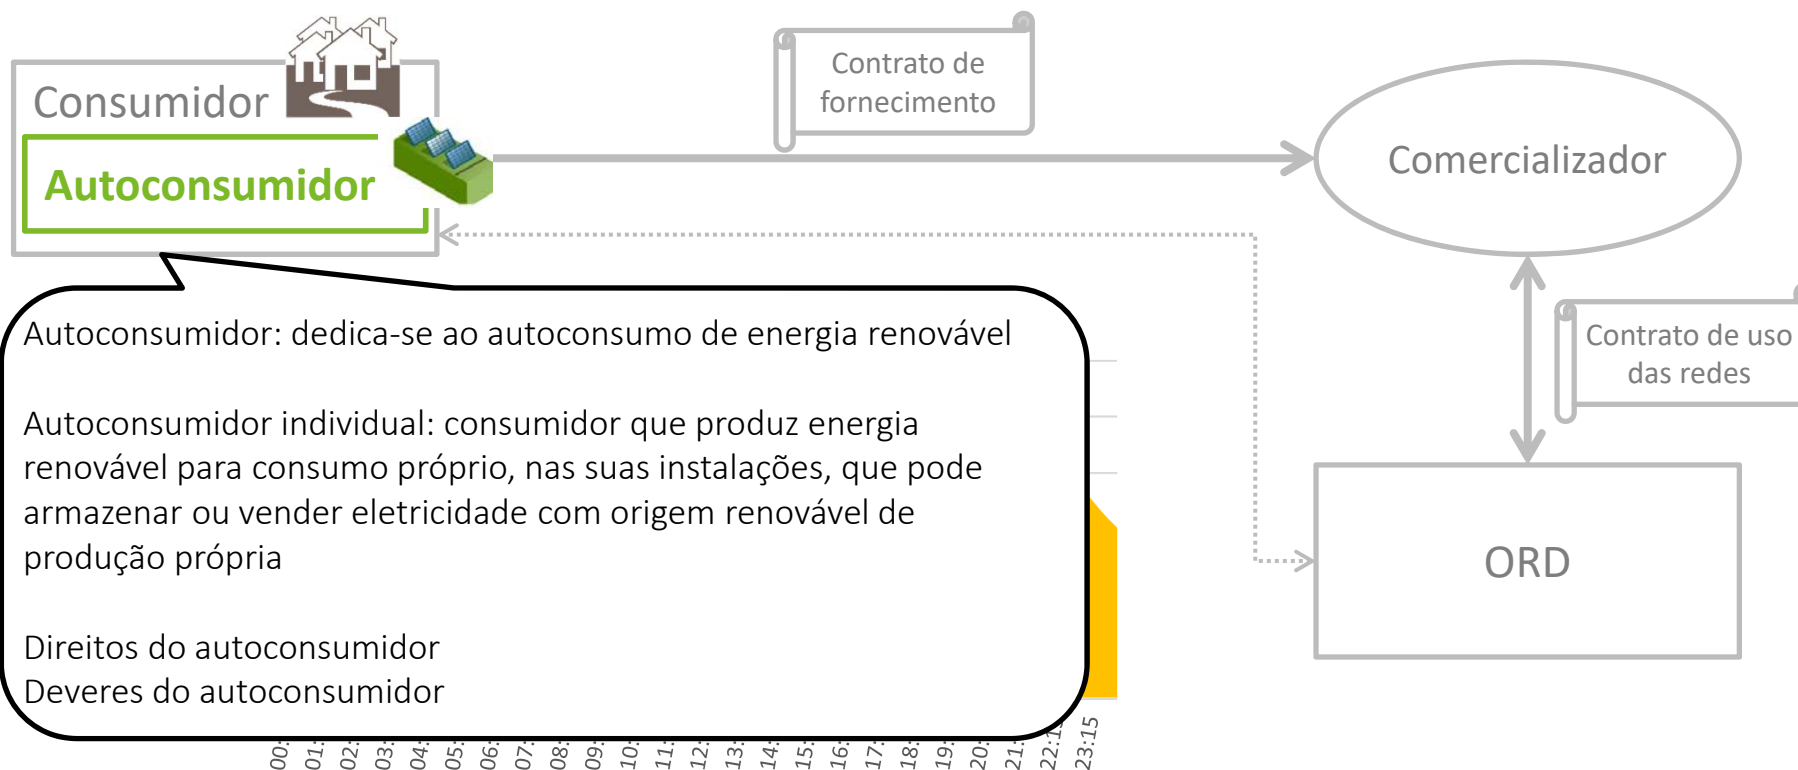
Consumidor

Autoconsumidor

Contrato de fornecimento

Comercializador

Contrato de uso das redes

ORD

Autoconsumidor: dedica-se ao autoconsumo de energia renovável

Autoconsumidor individual: consumidor que produz energia renovável para consumo próprio, nas suas instalações, que pode armazenar ou vender eletricidade com origem renovável de produção própria

Direitos do autoconsumidor
Deveres do autoconsumidor

00: 01: 02: 03: 04: 05: 06: 07: 08: 09: 10: 11: 12: 13: 14: 15: 16: 17: 18: 19: 20: 21: 22:1 23:15